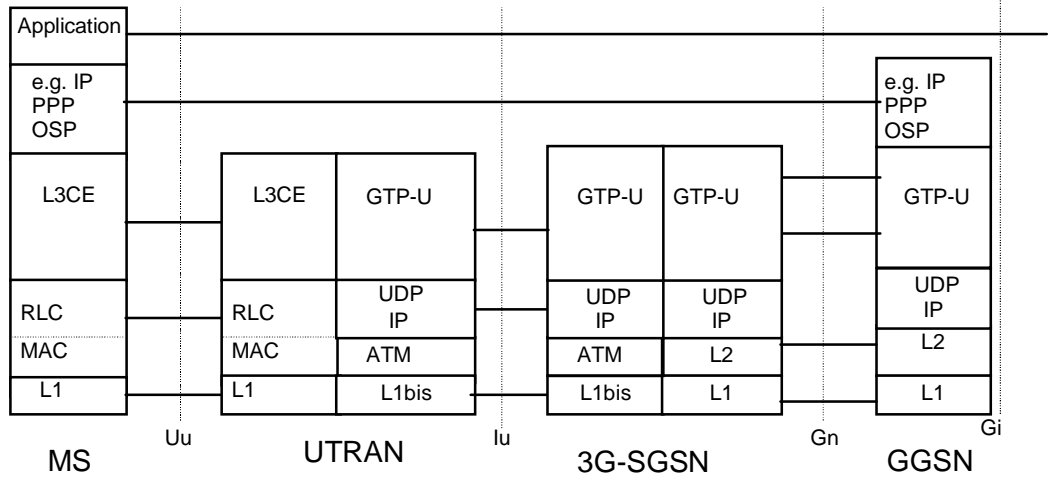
Application

e.g. IP
PPP
OSP

L3CE

RLC

MAC

L1

Uu

MS

L3CE

RLC

MAC

L1

GTP-U

UDP
IP

ATM

L1bis

UTRAN

Iu

GTP-U

UDP
IP

ATM

L1bis

GTP-U

UDP
IP

L2

L1

3G-SGSN

Gn

e.g. IP
PPP
OSP

GTP-U

UDP
IP

L2

L1

Gi

GGSN